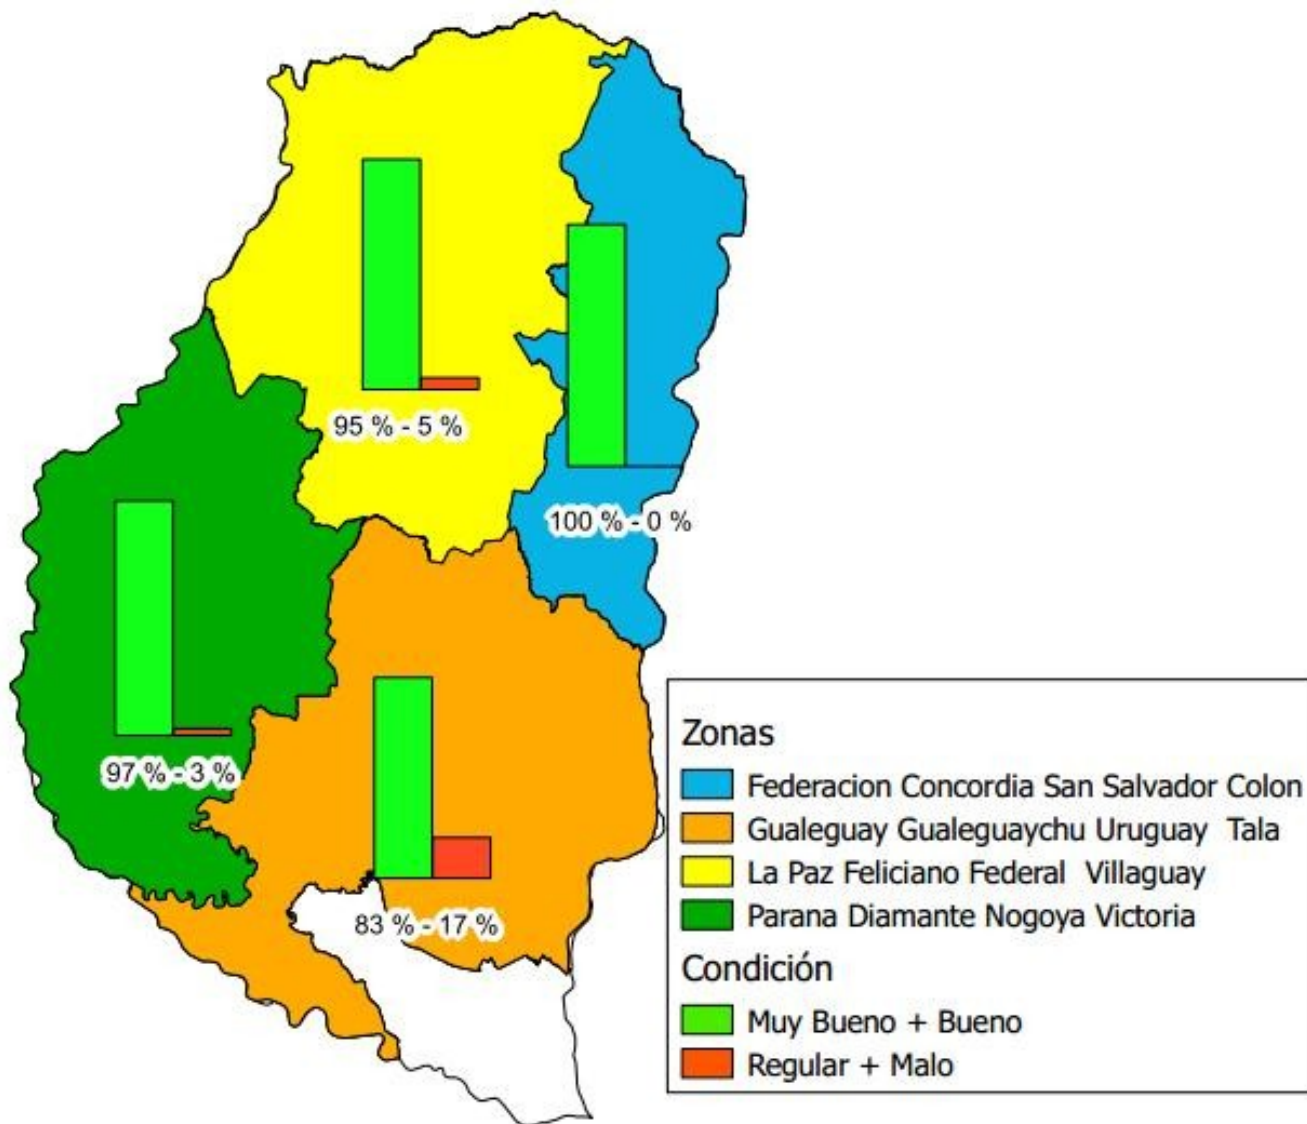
95 % - 5 %

100 % - 0 %

97 % - 3 %

83 % - 17 %

Zonas
Federacion Concordia San Salvador Colon
Gualeguay Gualeguaychu Uruguay Tala
La Paz Feliciano Federal Villaguay
Parana Diamante Nogoya Victoria

Condición
Muy Bueno + Bueno
Regular + Malo